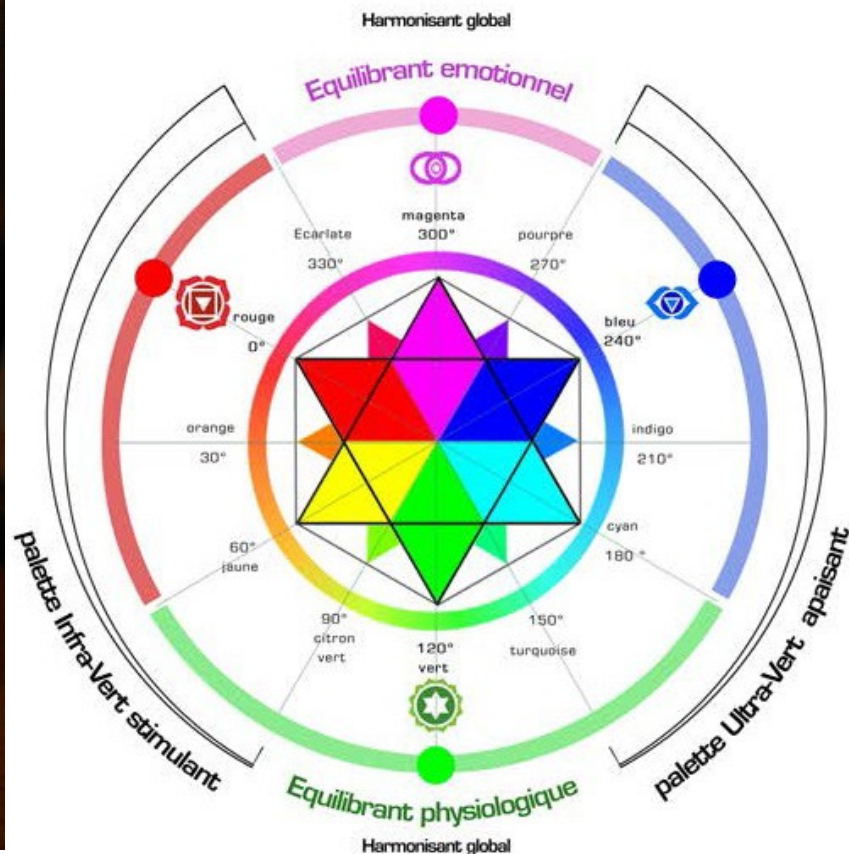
Harmonisant global

Equilibrant emotionnel

magenta
300°

Ecarlate
330°

pourpre
270°

rouge
0°

bleu
240°

orange
30°

indigo
210°

60°
jaune

cyan
180 °

90°
citron
vert

120°
vert

150°
turquoise

palette Infra-Vert stimulant

palette Ultra-Vert apaisant

Equilibrant physiologique

Harmonisant global